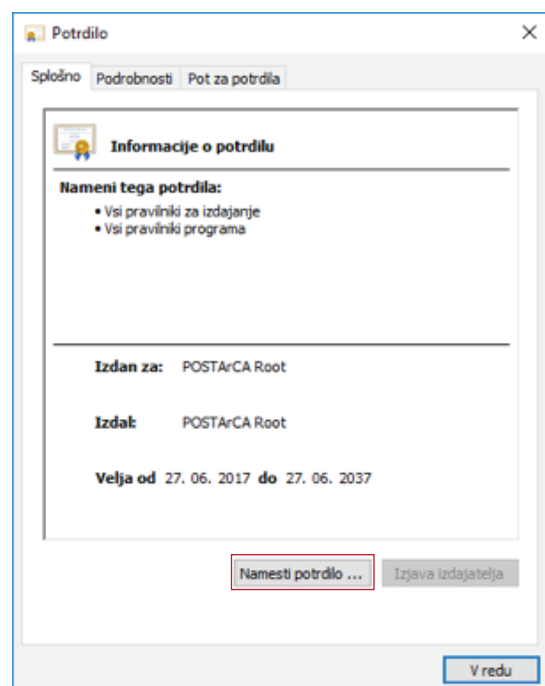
Potrdilo

Splošno | Podrobnosti | Pot za potrdila

Informacije o potrdilu

Nameni tega potrdila:
• Vsi pravilniki za izdajanje
• Vsi pravilniki programa

Izdan za: POSTArCA Root

Izdal: POSTArCA Root

Velja od 27. 06. 2017 do 27. 06. 2037

Namesti potrdilo ...
Izjava izdajatelja

V redu